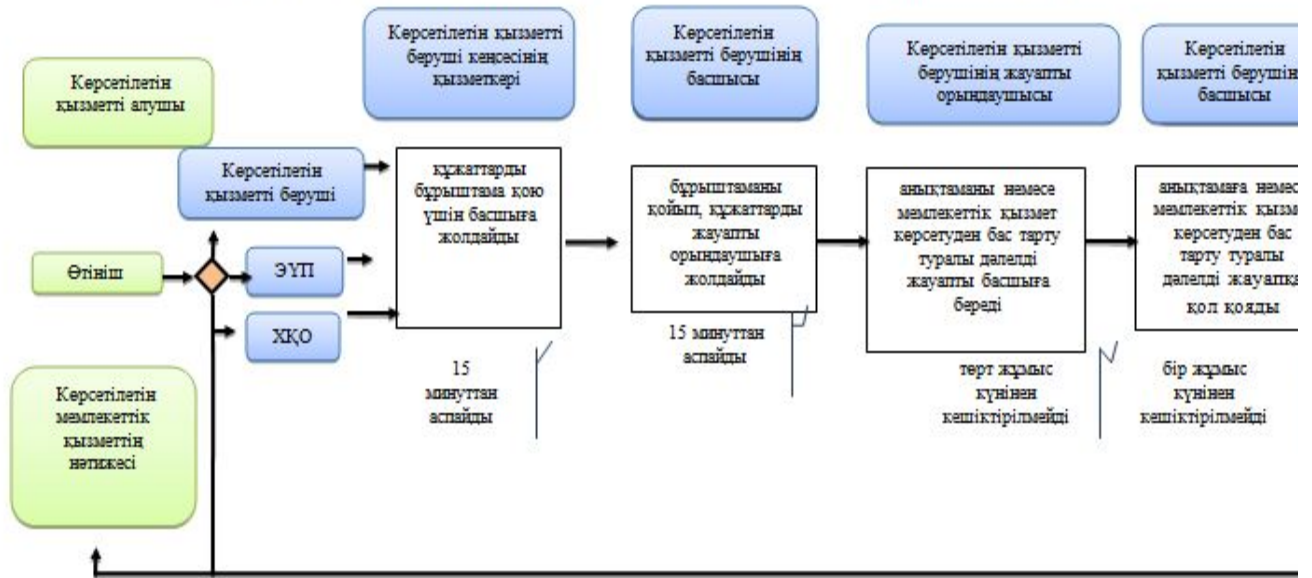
Көрсетілетін қызметті беруші кеңсесінің қызметкері

Көрсетілетін қызметті берушінің басшысы

Көрсетілетін қызметті берушінің жауапты орындаушысы

Көрсетілетін қызметті берушін басшысы

Көрсетілетін қызметті алушы

Көрсетілетін қызметті беруші

құжаттарды бұрыштама қою үшін басшыға жолдайды

бұрыштаманы қойып, құжаттарды жауапты орындаушыға жолдайды

анықтаманы немесе мемлекеттік қызмет көрсетуден бас тарту туралы дәлелді жауапты басшыға береді

анықтамаға немес мемлекеттік қызм көрсетуден бас тарту туралы дәлелді жауапқа қол қояды

Өтініш

ЭҮП

ХҚО

15 минуттан аспайды

15 минуттан аспайды

төрт жұмыс күнінен кешіктірілмейді

бір жұмыс күнінен кешіктірілмейді

Көрсетілетін мемлекеттік қызметтің нәтижесі